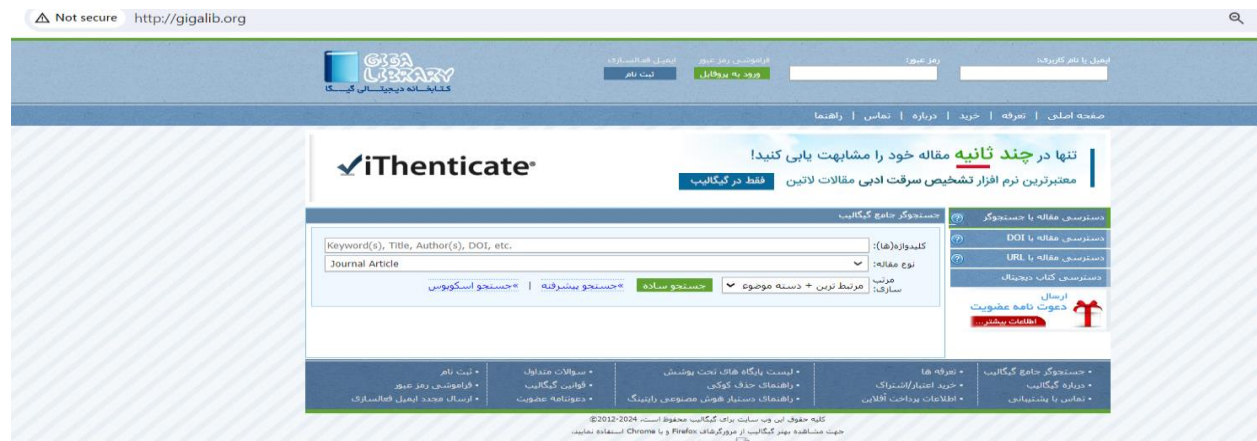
Not secure http://gigalib.org

GIGA LIBRARY
کتابخانه دیجیتال گیگا

ایمیل یا نام کاربری: رمز عبور: فراموشی رمز عبور ایمیل فعالسازی
ورود به پروفایل ثبت نام

صفحه اصلی | تعرفه | خرید | درباره | تماس | راهنما

تنها در چند ثانیه مقاله خود را مشابهت یابی کنید!
معتبرترین نرم افزار تشخیص سرقت ادبی مقالات لاتین فقط در گیگالیب
iThenticate

دسترسی مقاله با جستجوگر
دسترسی مقاله با DOI
دسترسی مقاله با URL
دسترسی کتاب دیجیتال
ارسال دعوت نامه عضویت
اطلاعات بیشتر...

جستجوگر جامع گیگالیب
کلیدواژه(ها): Keyword(s), Title, Author(s), DOI, etc.
نوع مقاله: Journal Article
مرتب سازی: مرتبط ترین + دسته موضوع
جستجو ساده »جستجو پیشرفته | »جستجو اسکوپوس

• جستجوگر جامع گیگالیب • تعرفه ها • لیست پایگاه های تحت پوشش • سوالات متداول • ثبت نام
• درباره گیگالیب • خرید اعتبار/اشتراک • راهنمای حذف کوکی • قوانین گیگالیب • فراموشی رمز عبور
• تماس با پشتیبانی • اطلاعات پرداخت آفلاین • راهنمای دستیار هوش مصنوعی رایتینگ • دعوتنامه عضویت • ارسال مجدد ایمیل فعالسازی

کلیه حقوق این وب سایت برای گیگالیب محفوظ است. 2024-2012©
جهت مشاهده بهتر گیگالیب از مرورگرهای Firefox و یا Chrome استفاده نمایید.